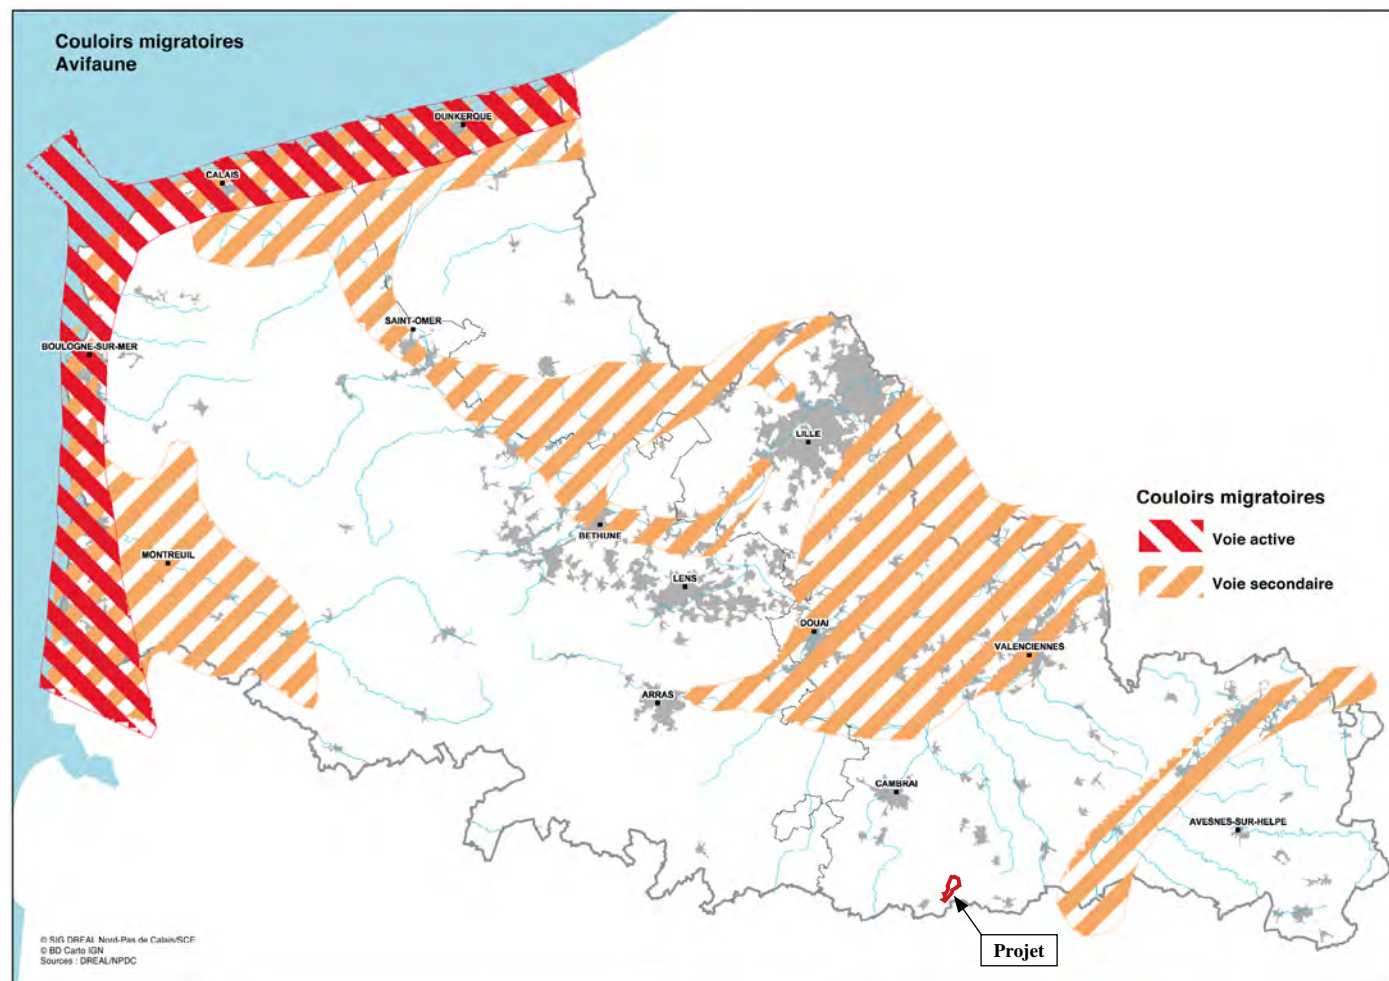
Couloirs migratoires
Avifaune

DUNKERQUE
CALAIS
SAINT-OMER
BOULOGNE-SUR-MER
LILLE
BETHUNE
MONTREUIL
LENS
DOUAI
VALENCIENNES
ARRAS
CAMBRAI
AVESNES-SUR-HELPE

Couloirs migratoires
Voie active
Voie secondaire

Projet

© SIG DREAL Nord-Pas de Calais/SCE
© BD Carto IGN
Sources : DREAL/NPDC